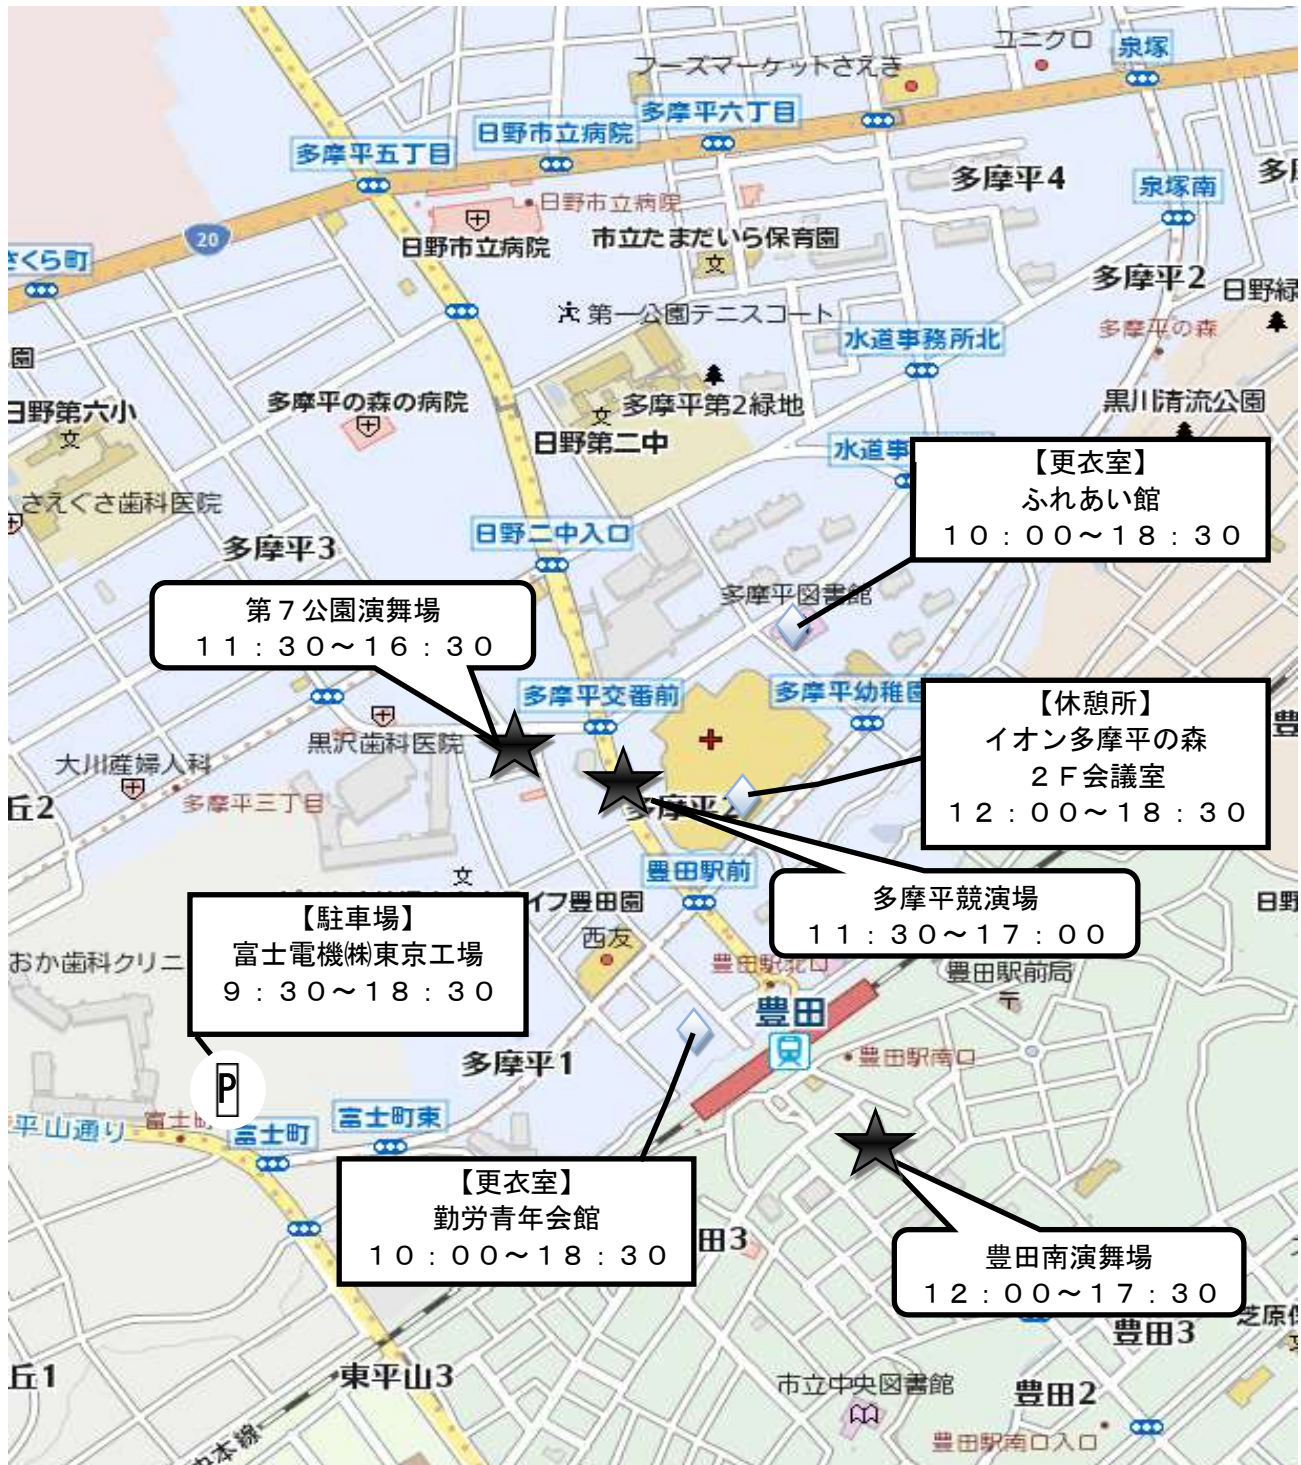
ユニクロ
泉塚
フーズマーケットさえき
多摩平六丁目
日野市立病院
多摩平五丁目
多摩平4
泉塚南
多
日野市立病院
20
さくら町
日野市立病院
市立たまだいら保育園
多摩平2
日野緑
第一公園テニスコート
多摩平の森
水道事務所北
園
多摩平の森の病院
多摩平第2緑地
黒川清流公園
日野第六小
日野第二中
水道事
【更衣室】
ふれあい館
１０：００～１８：３０
さえぐさ歯科医院
多摩平3
日野二中入口
第７公園演舞場
１１：３０～１６：３０
多摩平図書館
多摩平交番前
多摩平幼稚園
【休憩所】
イオン多摩平の森
２Ｆ会議室
１２：００～１８：３０
豊
黒沢歯科医院
大川産婦人科
丘2
多摩平三丁目
多摩平2
豊田駅前
多摩平競演場
１１：３０～１７：００
【駐車場】
富士電機㈱東京工場
９：３０～１８：３０
イフ豊田園
西友
日野
おか歯科クリニ
豊田駅北口
豊田駅前局
豊田
多摩平1
豊田駅南口
P
平山通り
富士町
富士町東
【更衣室】
勤労青年会館
１０：００～１８：３０
田3
豊田南演舞場
１２：００～１７：３０
芝原
豊田3
丘1
東平山3
市立中央図書館
豊田2
豊田駅南口入口